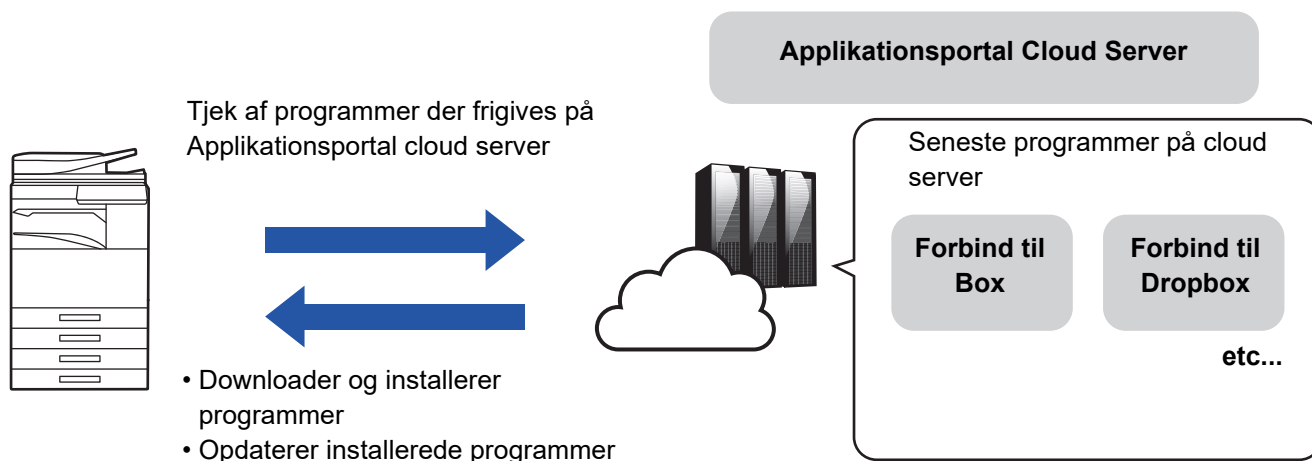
Applikationsportal Cloud Server

Tjek af programmer der frigives på Applikationsportal cloud server

Seneste programmer på cloud server

Forbind til Box

Forbind til Dropbox

etc...

• Downloader og installerer programmer
• Opdaterer installerede programmer